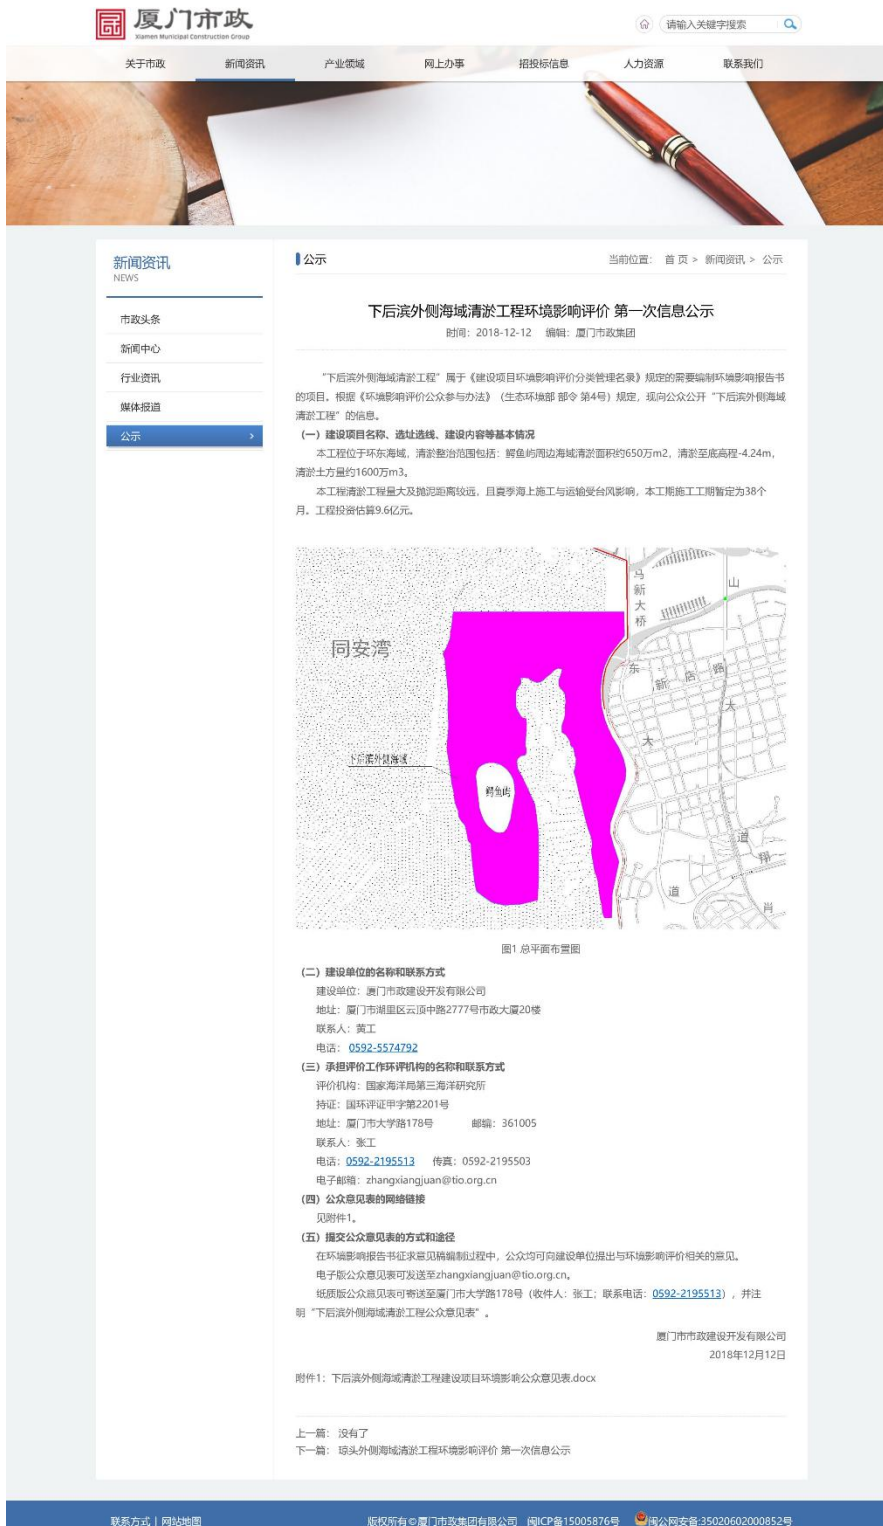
厦门市政
Xiamen Municipal Construction Group

请输入关键字搜索

关于市政 新闻资讯 产业领域 网上办事 招投标信息 人力资源 联系我们

新闻资讯
NEWS

市政头条
新闻中心
行业资讯
媒体报道
公示 >

公示

当前位置： 首 页 > 新闻资讯 > 公示

下后滨外侧海域清淤工程环境影响评价 第一次信息公示

时间：2018-12-12 编辑：厦门市政集团

“下后滨外侧海域清淤工程”属于《建设项目环境影响评价分类管理名录》规定的需要编制环境影响报告书的项目。根据《环境影响评价公众参与办法》（生态环境部 部令 第4号）规定，现向公众公开“下后滨外侧海域清淤工程”的信息。

（一）建设项目名称、选址选线、建设内容等基本情况

本工程位于环东海域，清淤整治范围包括：鳄鱼屿周边海域清淤面积约650万m2，清淤至底高程-4.24m，清淤土方量约1600万m3。

本工程清淤工程量大及抛泥距离较远，且夏季海上施工与运输受台风影响，本工期施工工期暂定为38个月。工程投资估算9.6亿元。

同安湾
下后滨外侧海域
鳄鱼屿
马新大桥
山
东
新
店
路
大
大
道
道
翔
肖

图1 总平面布置图

（二）建设单位的名称和联系方式

建设单位：厦门市政建设开发有限公司

地址：厦门市湖里区云顶中路2777号市政大厦20楼

联系人：黄工

电话：0592-5574792

（三）承担评价工作环评机构的名称和联系方式

评价机构：国家海洋局第三海洋研究所

持证：国环评证甲字第2201号

地址：厦门市大学路178号 邮编：361005

联系人：张工

电话：0592-2195513 传真：0592-2195503

电子邮箱：zhangxiangjuan@tio.org.cn

（四）公众意见表的网络链接

见附件1。

（五）提交公众意见表的方式和途径

在环境影响报告书征求意见稿编制过程中，公众均可向建设单位提出与环境影响评价相关的意见。

电子版公众意见表可发送至zhangxiangjuan@tio.org.cn。

纸质版公众意见表可寄送至厦门市大学路178号（收件人：张工；联系电话：0592-2195513），并注明“下后滨外侧海域清淤工程公众意见表”。

厦门市政建设开发有限公司
2018年12月12日

附件1：下后滨外侧海域清淤工程建设项目环境影响公众意见表.docx

上一篇：没有了
下一篇：琼头外侧海域清淤工程环境影响评价 第一次信息公示

联系方式 | 网站地图
版权所有©厦门市政集团有限公司 闽ICP备15005876号 闽公网安备35020602000852号